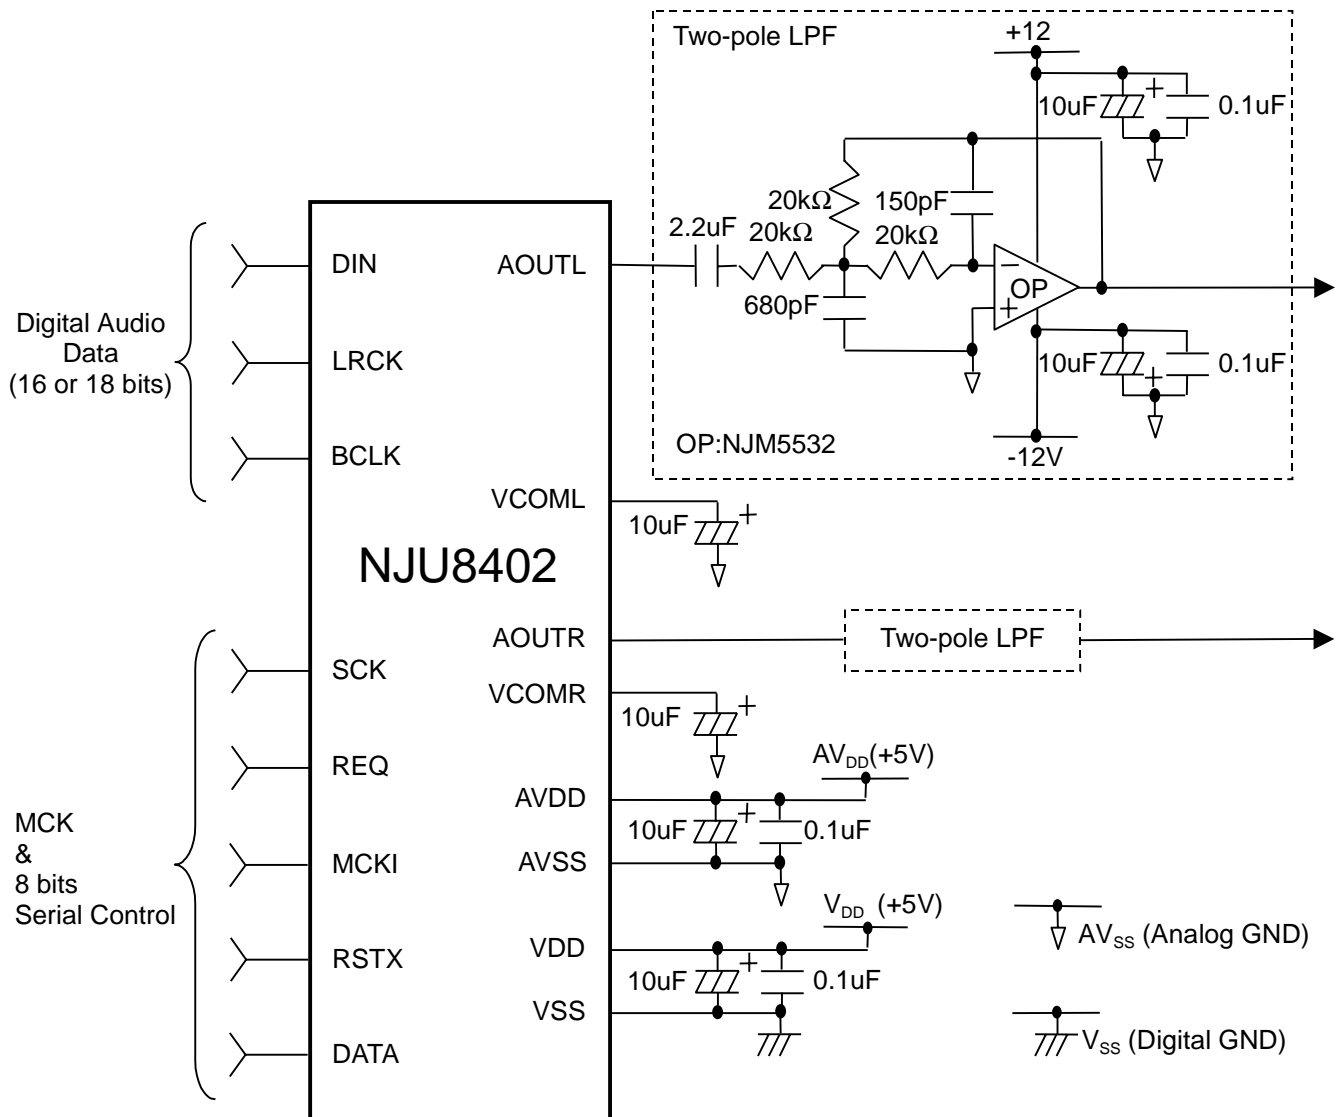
Two-pole LPF
+12
10uF
0.1uF
20kΩ
150pF
2.2uF
20kΩ
20kΩ
OP
680pF
10uF
0.1uF
OP:NJM5532
-12V

Digital Audio Data (16 or 18 bits)

DIN
LRCK
BCLK

AOUTL
VCOML
10uF

NJU8402

AOUTR
Two-pole LPF

MCK & 8 bits Serial Control

SCK
REQ
MCKI
RSTX
DATA

VCOMR
10uF
AVDD
AVSS
$AV_{DD}$(+5V)
10uF
0.1uF

VDD
VSS
$V_{DD}$ (+5V)
10uF
0.1uF

$AV_{SS}$ (Analog GND)
$V_{SS}$ (Digital GND)